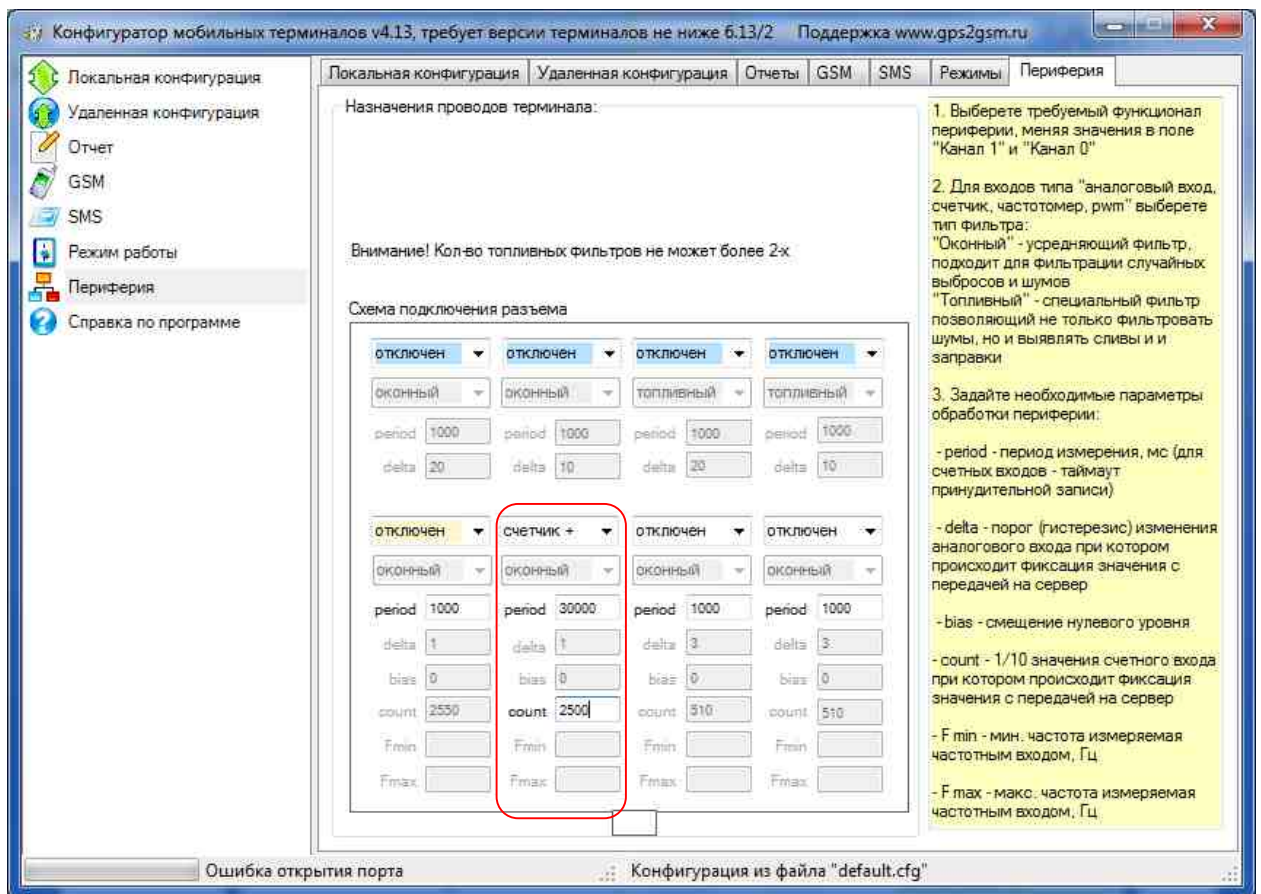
Конфигуратор мобильных терминалов v4.13, требует версии терминалов не ниже 6.13/2 Поддержка www.gps2gsm.ru

Локальная конфигурация
Удаленная конфигурация
Отчет
GSM
SMS
Режим работы
Периферия
Справка по программе

Локальная конфигурация | Удаленная конфигурация | Отчеты | GSM | SMS | Режимы | Периферия

Назначения проводов терминала:

Внимание! Кол-во топливных фильтров не может более 2-х

Схема подключения разъема

| отключен | отключен | отключен | отключен |
|---|---|---|---|
| оконный | оконный | топливный | топливный |
| period 1000 | period 1000 | period 1000 | period 1000 |
| delta 20 | delta 10 | delta 20 | delta 10 |

| отключен | счетчик + | отключен | отключен |
|---|---|---|---|
| оконный | оконный | оконный | оконный |
| period 1000 | period 30000 | period 1000 | period 1000 |
| delta 1 | delta 1 | delta 3 | delta 3 |
| bias 0 | bias 0 | bias 0 | bias 0 |
| count 2550 | count 2500 | count 510 | count 510 |
| Fmin | Fmin | Fmin | Fmin |
| Fmax | Fmax | Fmax | Fmax |

1. Выберете требуемый функционал периферии, меняя значения в поле "Канал 1" и "Канал 0"

2. Для входов типа "аналоговый вход, счетчик, частотомер, pwm" выберете тип фильтра:
"Оконный" - усредняющий фильтр, подходит для фильтрации случайных выбросов и шумов
"Топливный" - специальный фильтр позволяющий не только фильтровать шумы, но и выявлять сливы и и заправки

3. Задайте необходимые параметры обработки периферии:

- period - период измерения, мс (для счетных входов - таймаут принудительной записи)

- delta - порог (гистерезис) изменения аналогового входа при котором происходит фиксация значения с передачей на сервер

- bias - смещение нулевого уровня

- count - 1/10 значения счетного входа при котором происходит фиксация значения с передачей на сервер

- F min - мин. частота измеряемая частотным входом, Гц

- F max - макс. частота измеряемая частотным входом, Гц

Ошибка открытия порта
Конфигурация из файла "default.cfg"